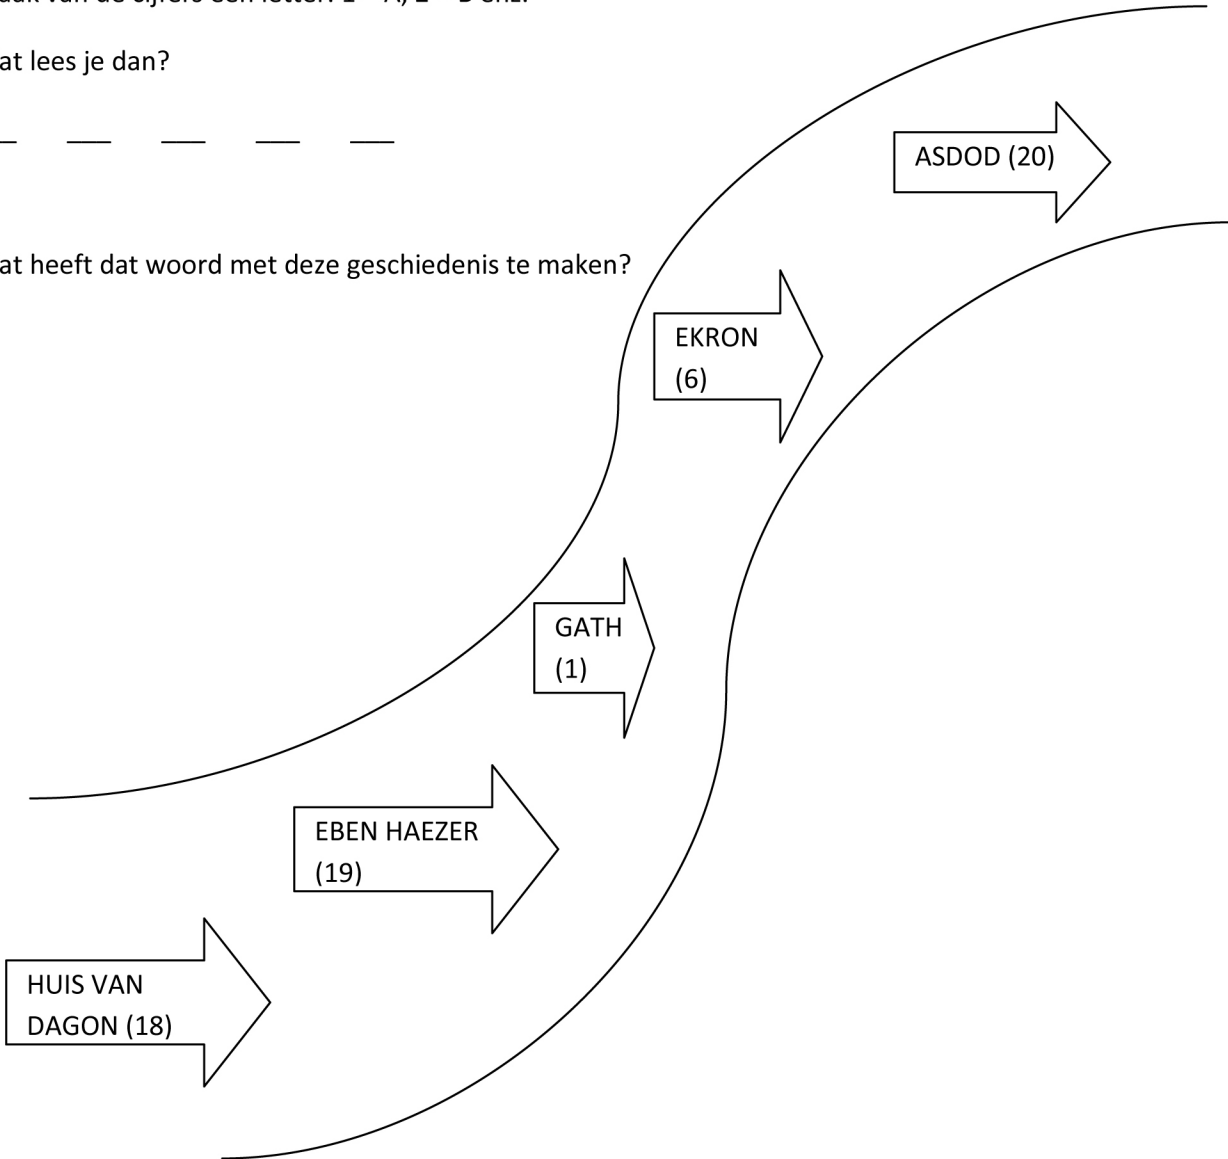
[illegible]aak van de cijfers een letter 1 = A, 2 = B enz.

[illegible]at lees je dan?

_ ___ ___ ___ ___

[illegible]at heeft dat woord met deze geschiedenis te maken?

ASDOD (20)

EKRON (6)

GATH (1)

EBEN HAEZER (19)

HUIS VAN DAGON (18)